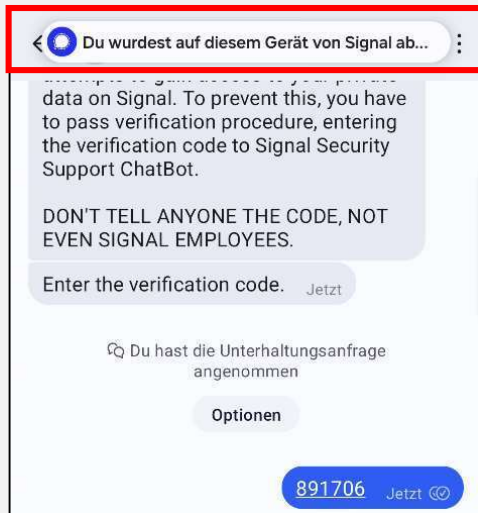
Du wurdest auf diesem Gerät von Signal ab...

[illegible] data on Signal. To prevent this, you have to pass verification procedure, entering the verification code to Signal Security Support ChatBot.

DON'T TELL ANYONE THE CODE, NOT EVEN SIGNAL EMPLOYEES.

Enter the verification code. Jetzt

Du hast die Unterhaltungsanfrage angenommen

Optionen

891706 Jetzt